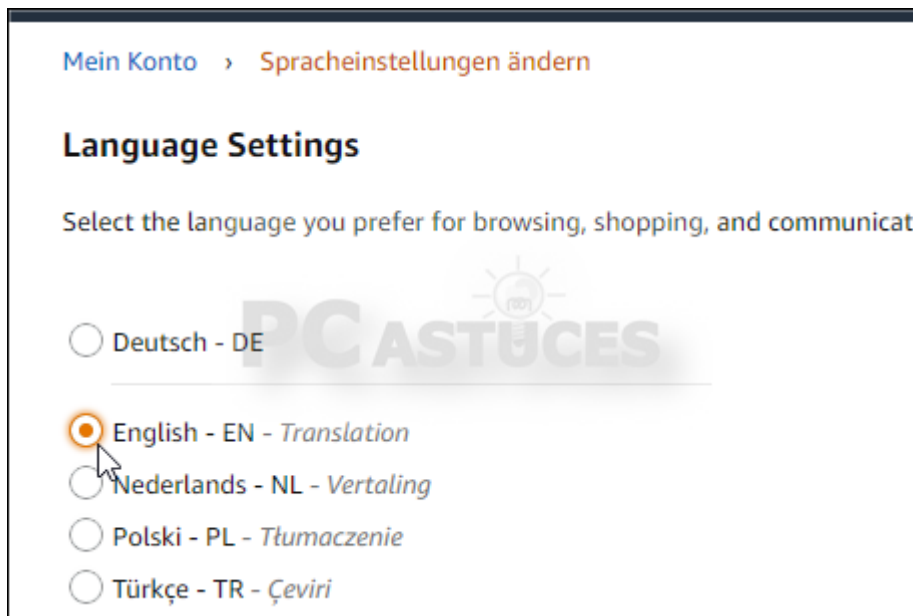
Mein Konto › Spracheinstellungen ändern

Language Settings

Select the language you prefer for browsing, shopping, and communicat

PC ASTUCES

Deutsch - DE

English - EN - Translation
Nederlands - NL - Vertaling
Polski - PL - Tłumaczenie
Türkçe - TR - Çeviri